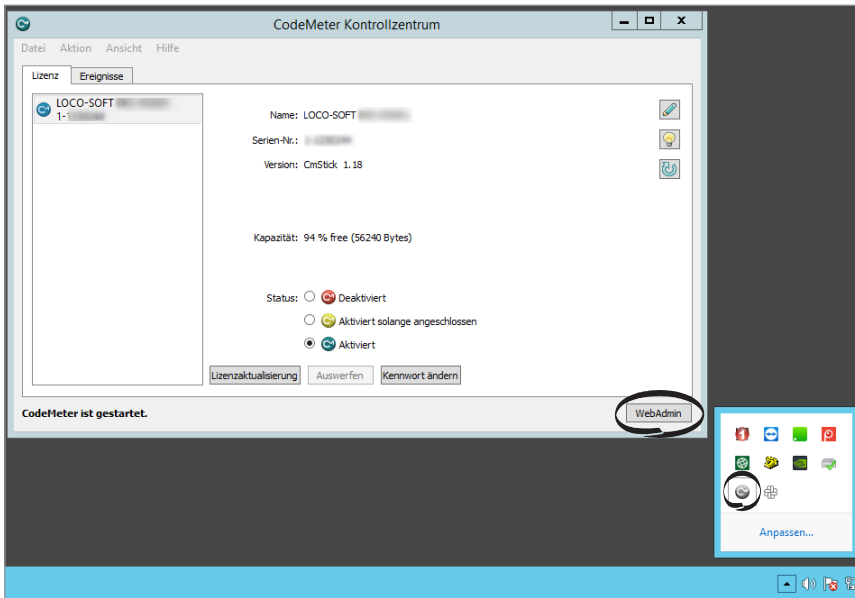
CodeMeter Kontrollzentrum

Datei Aktion Ansicht Hilfe

Lizenz | Ereignisse

LOCO-SOFT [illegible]
1-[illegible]

Name: LOCO-SOFT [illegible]

Serien-Nr.: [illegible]

Version: CmStick 1.18

Kapazität: 94 % free (56240 Bytes)

Status: Deaktiviert
Aktiviert solange angeschlossen
Aktiviert

Lizenzaktualisierung | Auswerfen | Kennwort ändern

CodeMeter ist gestartet.

WebAdmin

Anpassen...